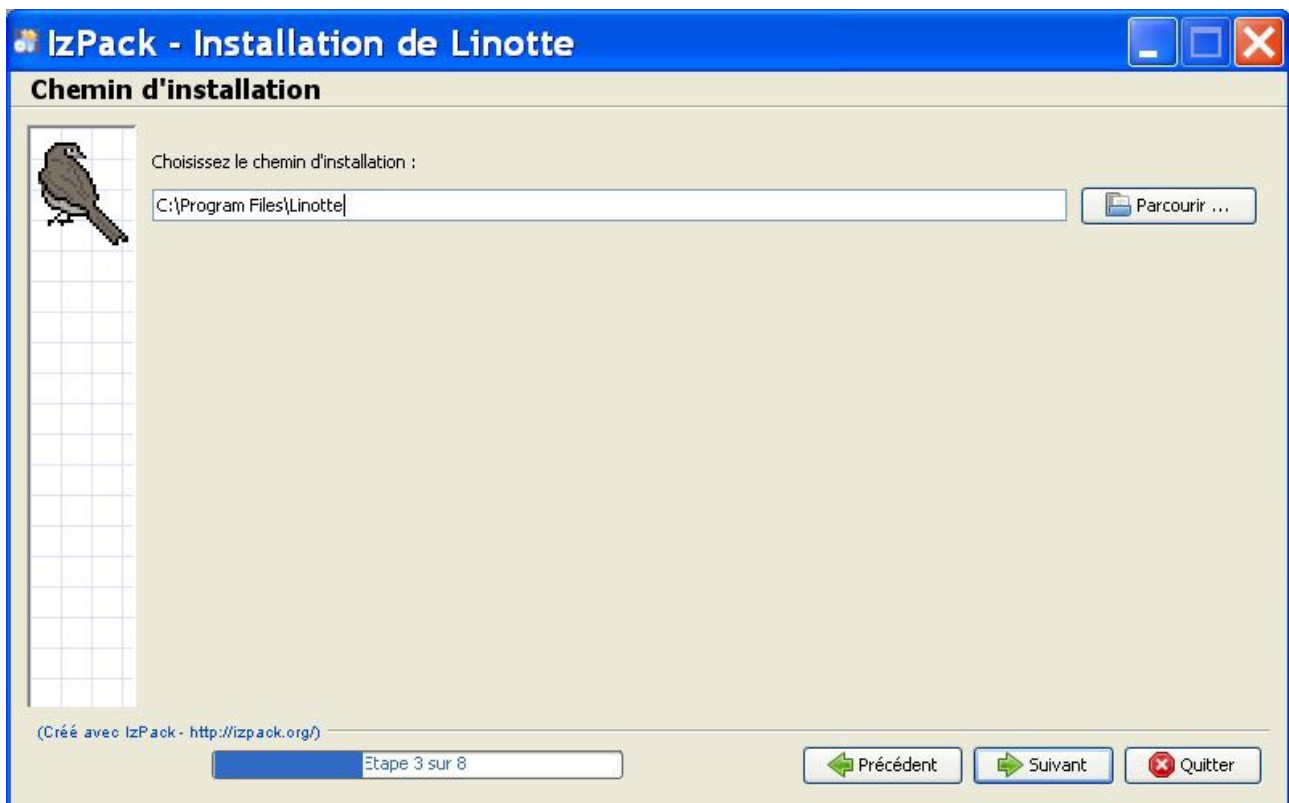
IzPack - Installation de Linotte

Chemin d'installation

Choisissez le chemin d'installation :

C:\Program Files\Linotte

Parcourir ...

(Créé avec IzPack - http://izpack.org/)

Etape 3 sur 8

Précédent

Suivant

Quitter